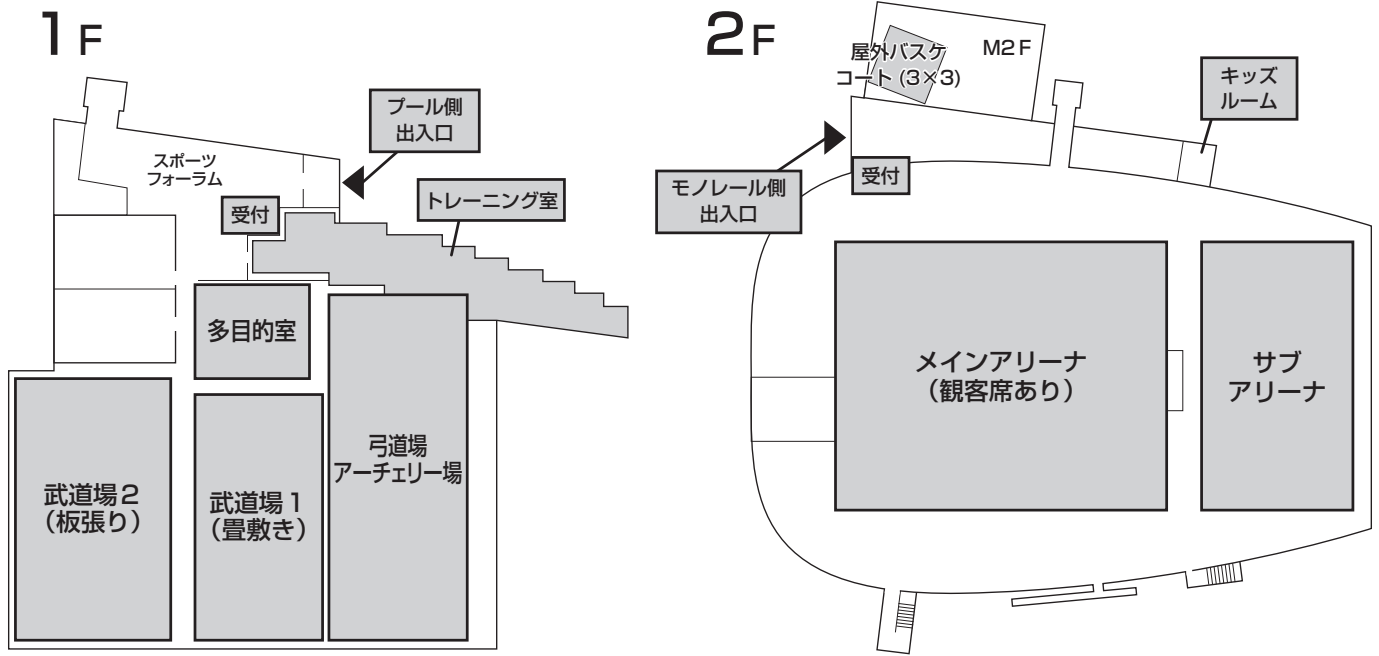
1F

プール側出入口

スポーツフォーラム

受付

トレーニング室

多目的室

武道場2
（板張り）

武道場1
（畳敷き）

弓道場
アーチェリー場

2F

屋外バスケコート (3×3)

M2F

キッズルーム

モノレール側出入口

受付

メインアリーナ
（観客席あり）

サブアリーナ